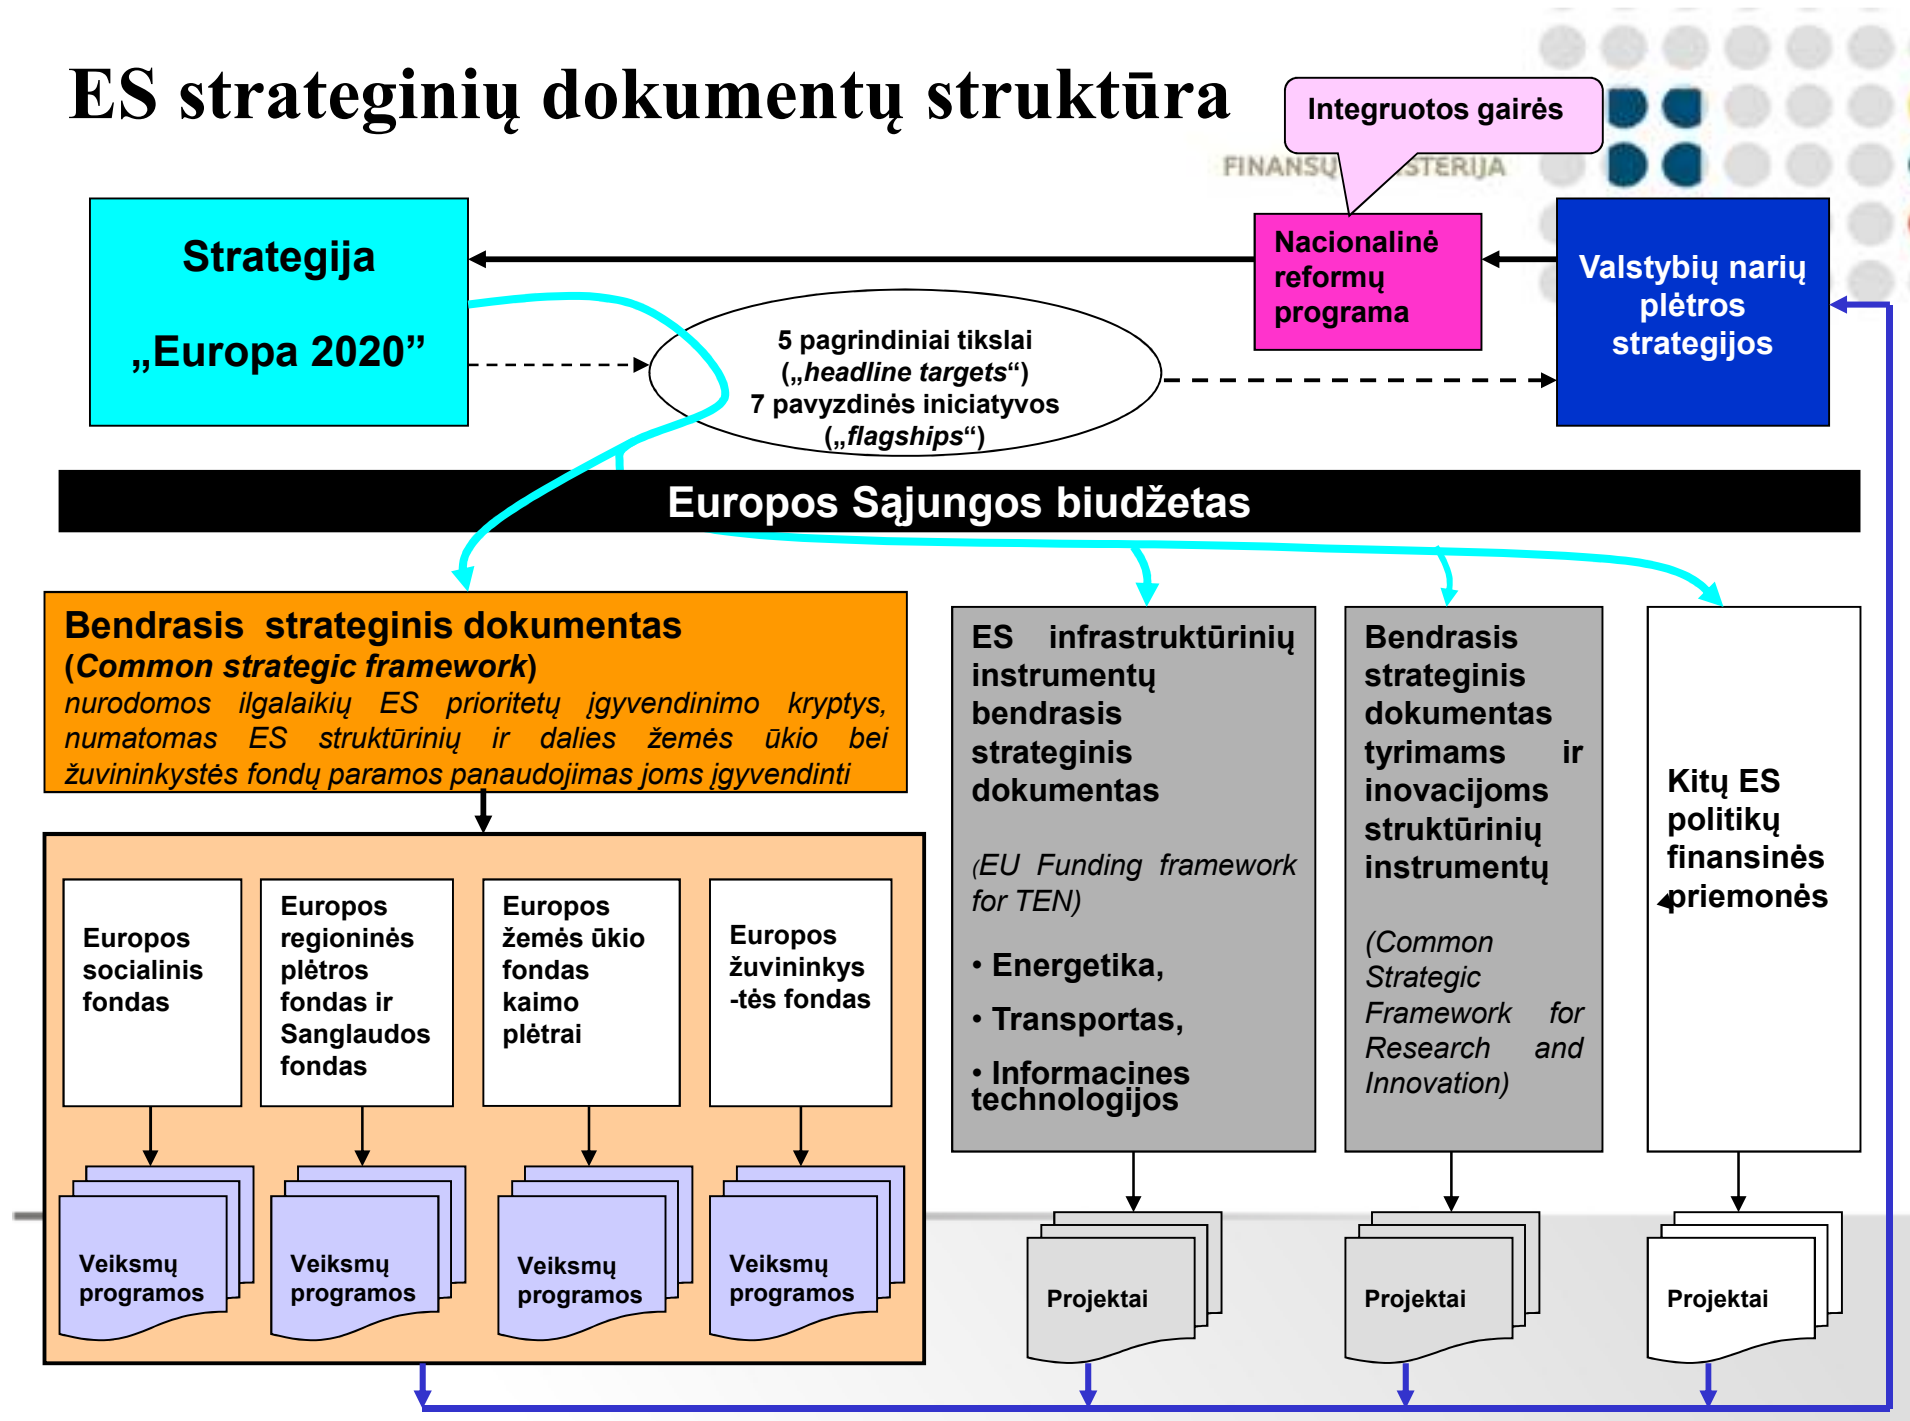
ES strateginių dokumentų struktūra

Integruotos gairės

FINANSŲ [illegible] STERIJA

Strategija

„Europa 2020"

Nacionalinė reformų programa

Valstybių narių plėtros strategijos

5 pagrindiniai tikslai („headline targets")
7 pavyzdinės iniciatyvos („flagships")

Europos Sąjungos biudžetas

Bendrasis strateginis dokumentas (Common strategic framework)
nurodomos ilgalaikių ES prioritetų įgyvendinimo kryptys, numatomas ES struktūrinių ir dalies žemės ūkio bei žuvininkystės fondų paramos panaudojimas joms įgyvendinti

ES infrastruktūrinių instrumentų bendrasis strateginis dokumentas

(EU Funding framework for TEN)

• Energetika,

• Transportas,

• Informacines technologijos

Bendrasis strateginis dokumentas tyrimams ir inovacijoms struktūrinių instrumentų

(Common Strategic Framework for Research and Innovation)

Kitų ES politikų finansinės priemonės

Europos socialinis fondas

Europos regioninės plėtros fondas ir Sanglaudos fondas

Europos žemės ūkio fondas kaimo plėtrai

Europos žuvininkys -tės fondas

Veiksmų programos

Veiksmų programos

Veiksmų programos

Veiksmų programos

Projektai

Projektai

Projektai